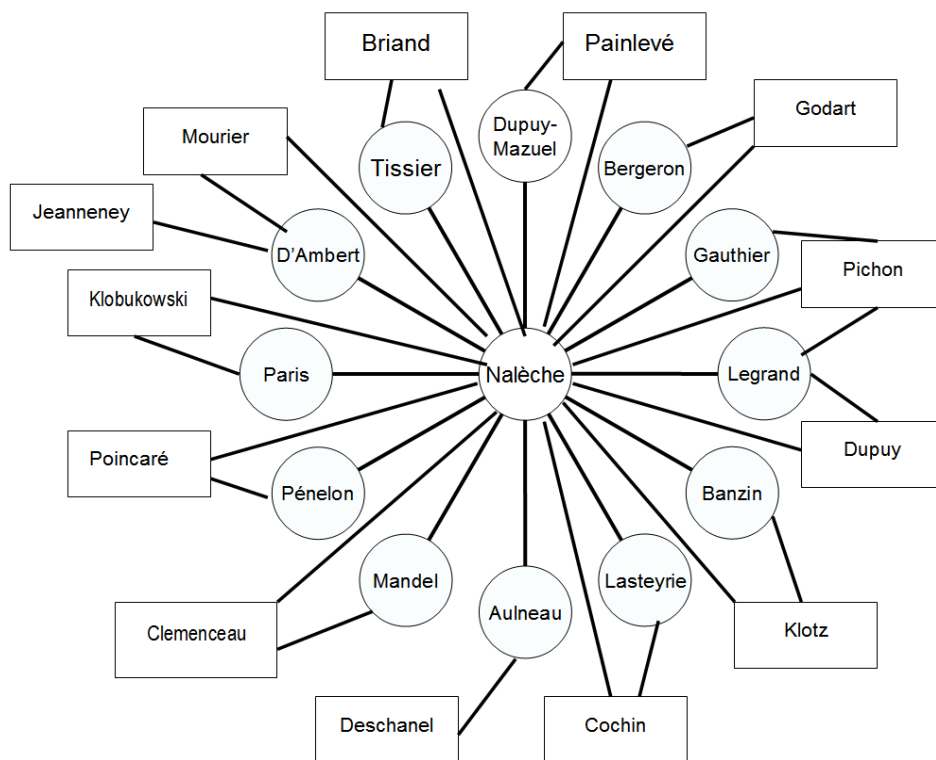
Briand

Painlevé

Godart

Mourier

Dupuy-Mazuel

Tissier

Bergeron

Jeanneney

D'Ambert

Gauthier

Pichon

Klobukowski

Paris

Nalèche

Legrand

Dupuy

Poincaré

Pénelon

Banzin

Mandel

Lasteyrie

Aulneau

Clemenceau

Klotz

Deschanel

Cochin